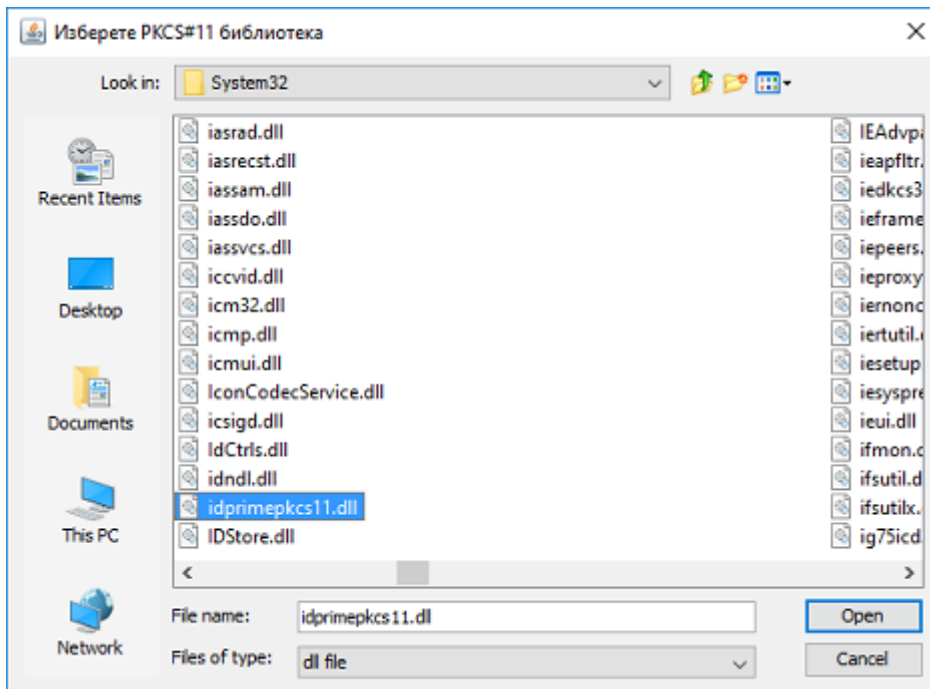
Изберете PKCS#11 библиотека

Look in: System32

Recent Items
Desktop
Documents
This PC
Network

iasrad.dll
iasrecst.dll
iassam.dll
iassdo.dll
iassvcs.dll
iccvid.dll
icm32.dll
icmp.dll
icmui.dll
IconCodecService.dll
icsigd.dll
IdCtrls.dll
idndl.dll
idprimepkcs11.dll
IDStore.dll

IEAdvpa
ieapfltr.
iedkcs3
ieframe
iepeers.
ieproxy
iernonc
iertutil.
iesetup
iesyspre
ieui.dll
ifmon.d
ifsutil.d
ifsutilx.
ig75icd

File name: idprimepkcs11.dll
Files of type: dll file

Open
Cancel